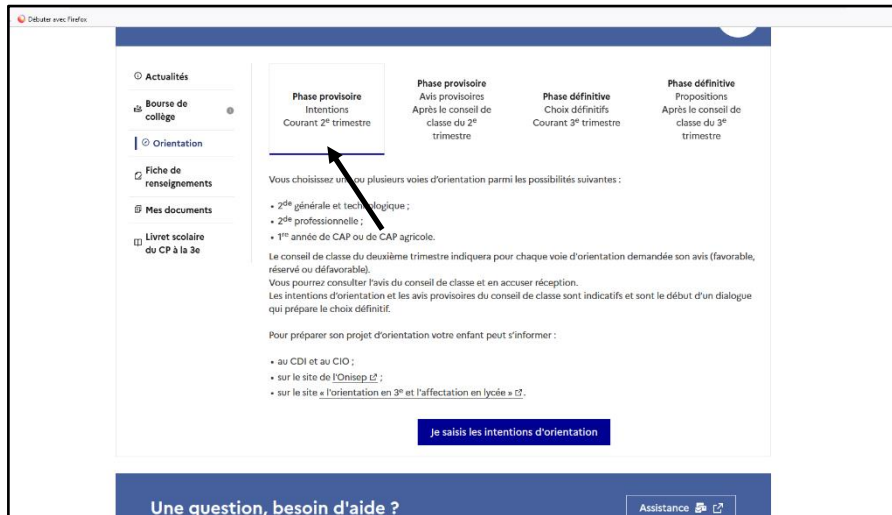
Débuter avec Firefox

Actualités

Bourse de collège

Orientation

Fiche de renseignements

Mes documents

Livret scolaire du CP à la 3e

Phase provisoire
Intentions
Courant 2$^{e}$ trimestre

Phase provisoire
Avis provisoires
Après le conseil de classe du 2$^{e}$ trimestre

Phase définitive
Choix définitifs
Courant 3$^{e}$ trimestre

Phase définitive
Propositions
Après le conseil de classe du 3$^{e}$ trimestre

Vous choisissez une ou plusieurs voies d'orientation parmi les possibilités suivantes :

• 2$^{de}$ générale et technologique ;
• 2$^{de}$ professionnelle ;
• 1$^{re}$ année de CAP ou de CAP agricole.

Le conseil de classe du deuxième trimestre indiquera pour chaque voie d'orientation demandée son avis (favorable, réservé ou défavorable).
Vous pourrez consulter l'avis du conseil de classe et en accuser réception.
Les intentions d'orientation et les avis provisoires du conseil de classe sont indicatifs et sont le début d'un dialogue qui prépare le choix définitif.

Pour préparer son projet d'orientation votre enfant peut s'informer :

• au CDI et au CIO ;
• sur le site de l'Onisep ;
• sur le site « l'orientation en 3$^{e}$ et l'affectation en lycée ».

Je saisis les intentions d'orientation

Une question, besoin d'aide ?

Assistance